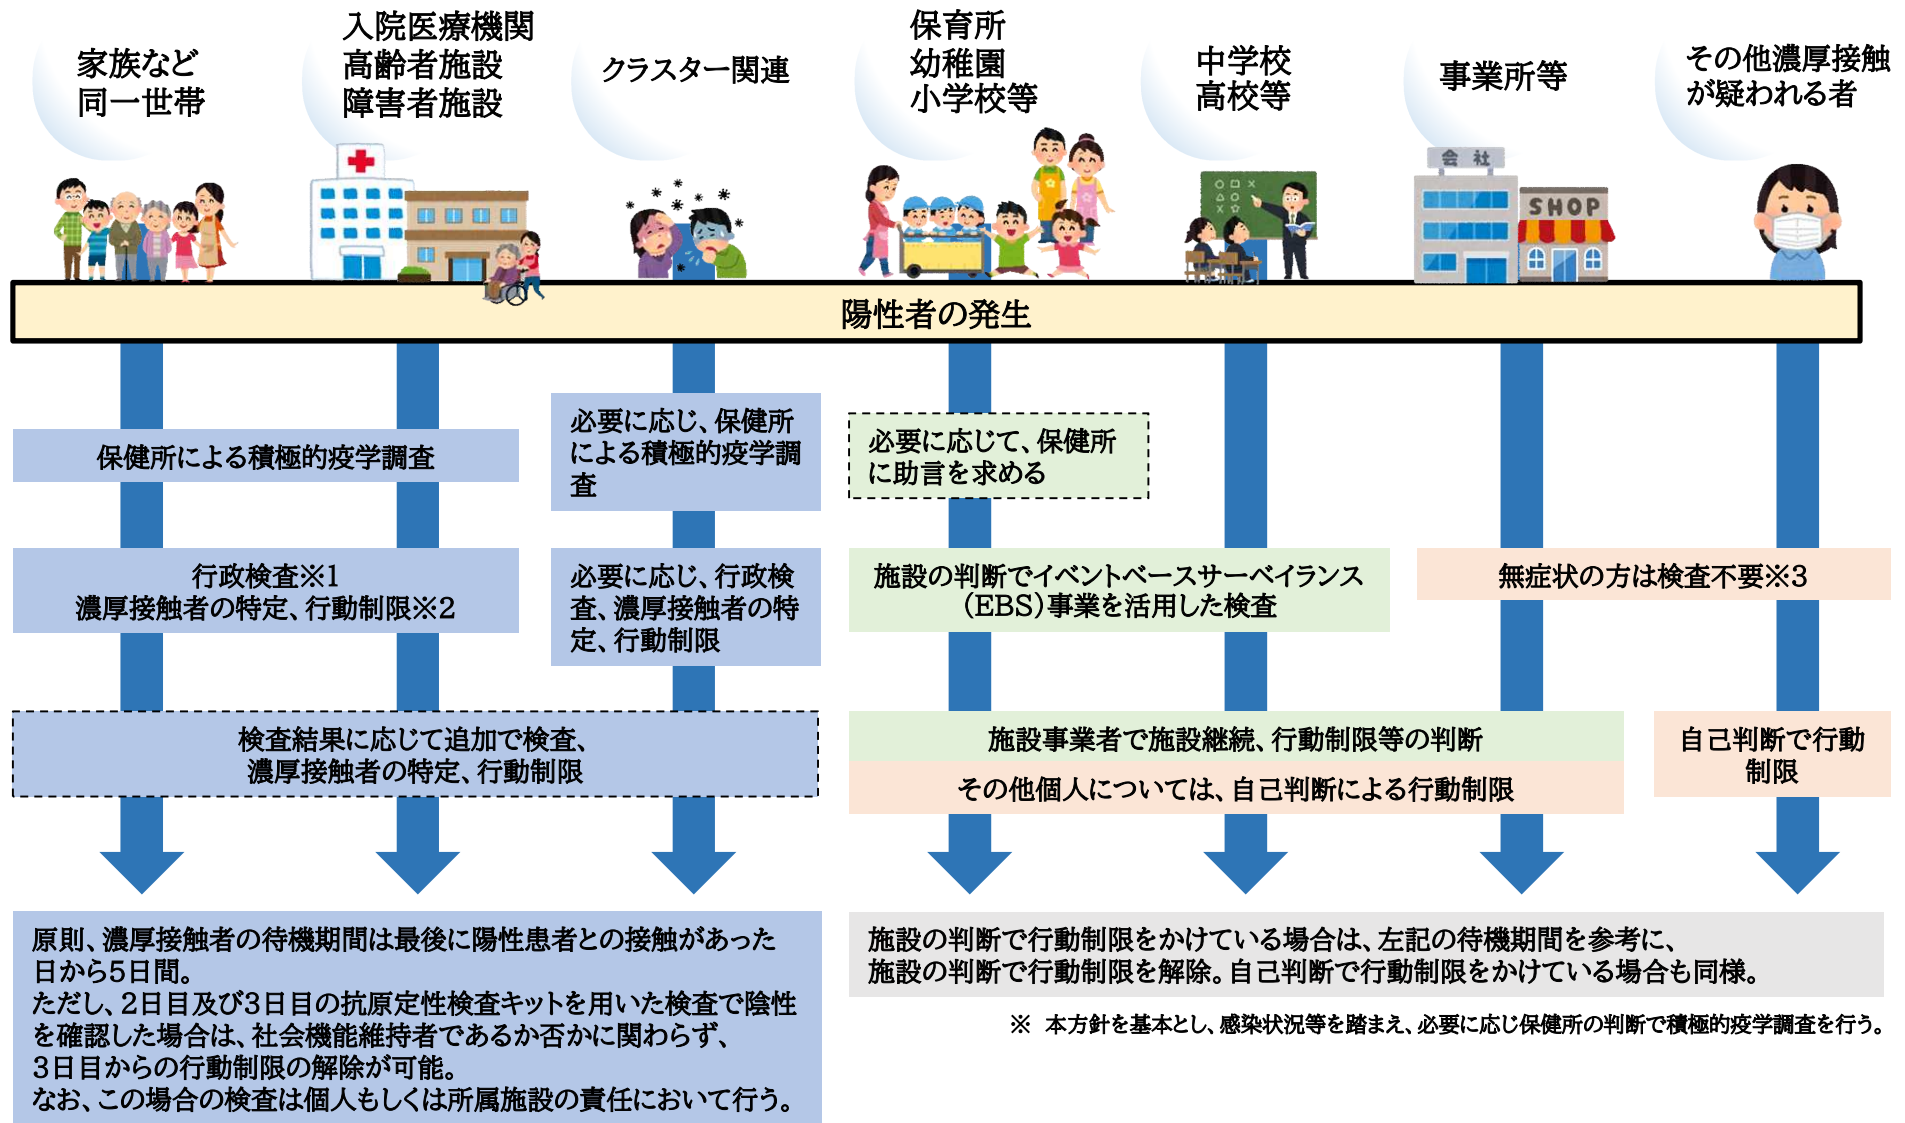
家族など
同一世帯

入院医療機関
高齢者施設
障害者施設

クラスター関連

保育所
幼稚園
小学校等

中学校
高校等

事業所等

その他濃厚接触
が疑われる者

会社

SHOP

陽性者の発生

保健所による積極的疫学調査

必要に応じ、保健所による積極的疫学調査

必要に応じて、保健所に助言を求める

行政検査※1
濃厚接触者の特定、行動制限※2

必要に応じ、行政検査、濃厚接触者の特定、行動制限

施設の判断でイベントベースサーベイランス（EBS）事業を活用した検査

無症状の方は検査不要※3

検査結果に応じて追加で検査、
濃厚接触者の特定、行動制限

施設事業者で施設継続、行動制限等の判断

その他個人については、自己判断による行動制限

自己判断で行動制限

原則、濃厚接触者の待機期間は最後に陽性患者との接触があった日から5日間。
ただし、2日目及び3日目の抗原定性検査キットを用いた検査で陰性を確認した場合は、社会機能維持者であるか否かに関わらず、3日目からの行動制限の解除が可能。
なお、この場合の検査は個人もしくは所属施設の責任において行う。

施設の判断で行動制限をかけている場合は、左記の待機期間を参考に、
施設の判断で行動制限を解除。自己判断で行動制限をかけている場合も同様。

※ 本方針を基本とし、感染状況等を踏まえ、必要に応じ保健所の判断で積極的疫学調査を行う。